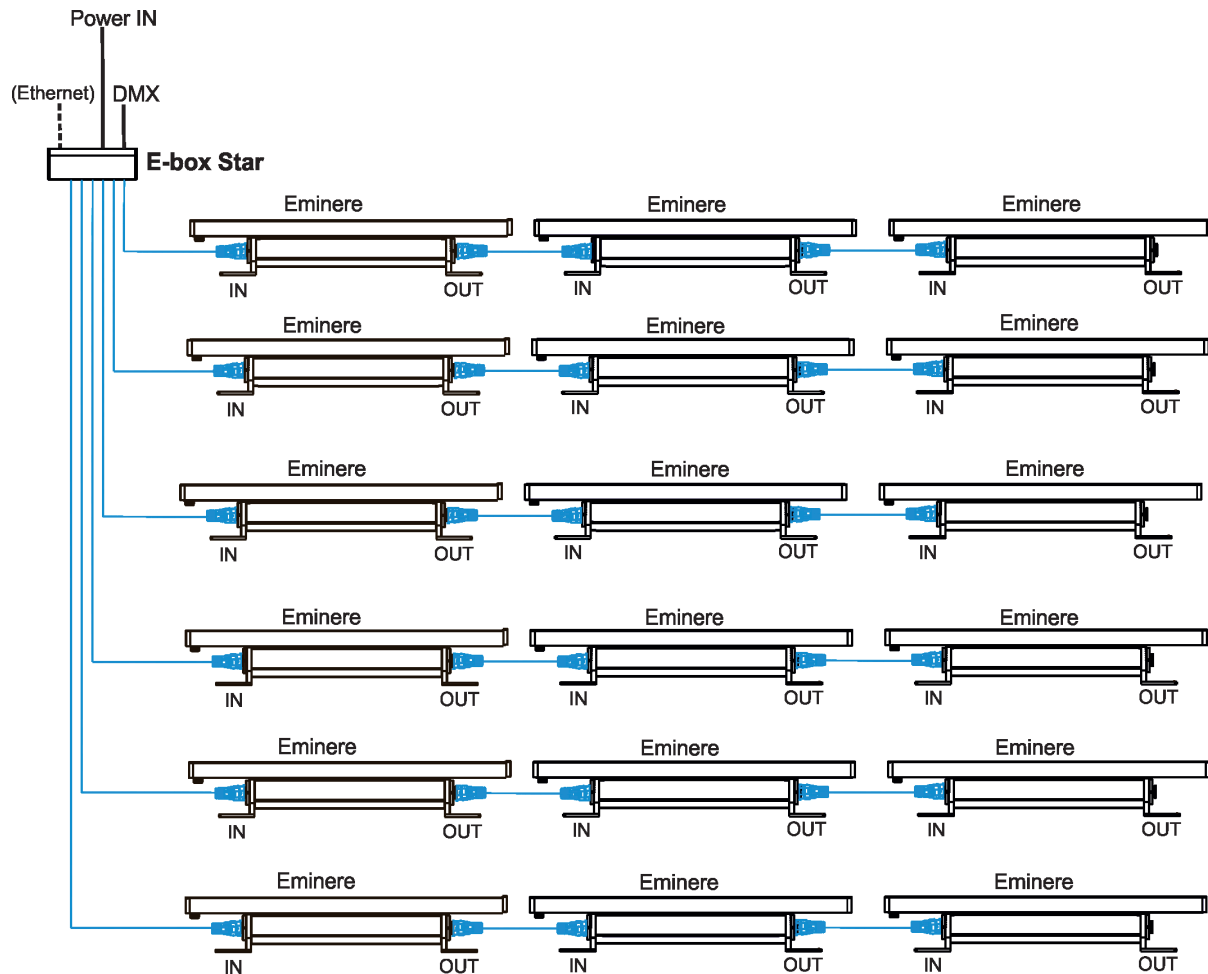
Power IN

(Ethernet) DMX

E-box Star

Eminere
IN OUT

Eminere
IN OUT

Eminere
IN OUT

Eminere
IN OUT

Eminere
IN OUT

Eminere
IN OUT

Eminere
IN OUT

Eminere
IN OUT

Eminere
IN OUT

Eminere
IN OUT

Eminere
IN OUT

Eminere
IN OUT

Eminere
IN OUT

Eminere
IN OUT

Eminere
IN OUT

Eminere
IN OUT

Eminere
IN OUT

Eminere
IN OUT